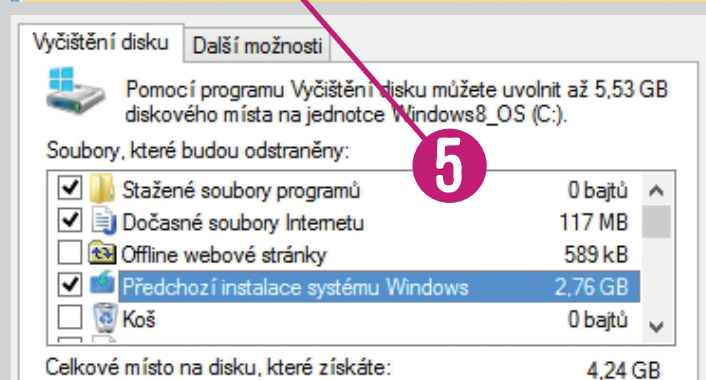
Vyčištění disku | Další možnosti

Pomocí programu Vyčištění disku můžete uvolnit až 5,53 GB diskového místa na jednotce Windows8_OS (C:).

5

Soubory, které budou odstraněny:

| | | |
|---|---|---|
| ☑ | Stažené soubory programů | 0 bajtů |
| ☑ | Dočasné soubory Internetu | 117 MB |
| ☐ | Offline webové stránky | 589 kB |
| ☑ | Předchozí instalace systému Windows | 2,76 GB |
| ☐ | Koš | 0 bajtů |

Celkové místo na disku, které získáte: 4,24 GB